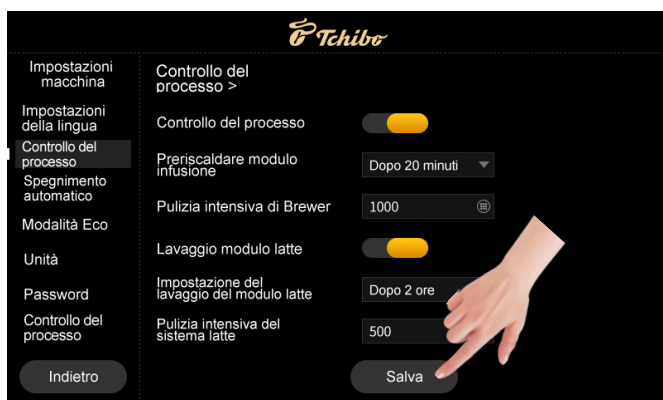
Tchibo

Impostazioni macchina

Impostazioni della lingua

Controllo del processo

Spegnimento automatico

Modalità Eco

Unità

Password

Controllo del processo

Indietro

Controllo del processo >

Controllo del processo

Preriscaldare modulo infusione

Dopo 20 minuti

Pulizia intensiva di Brewer

1000

Lavaggio modulo latte

Impostazione del lavaggio del modulo latte

Dopo 2 ore

Pulizia intensiva del sistema latte

500

Salva